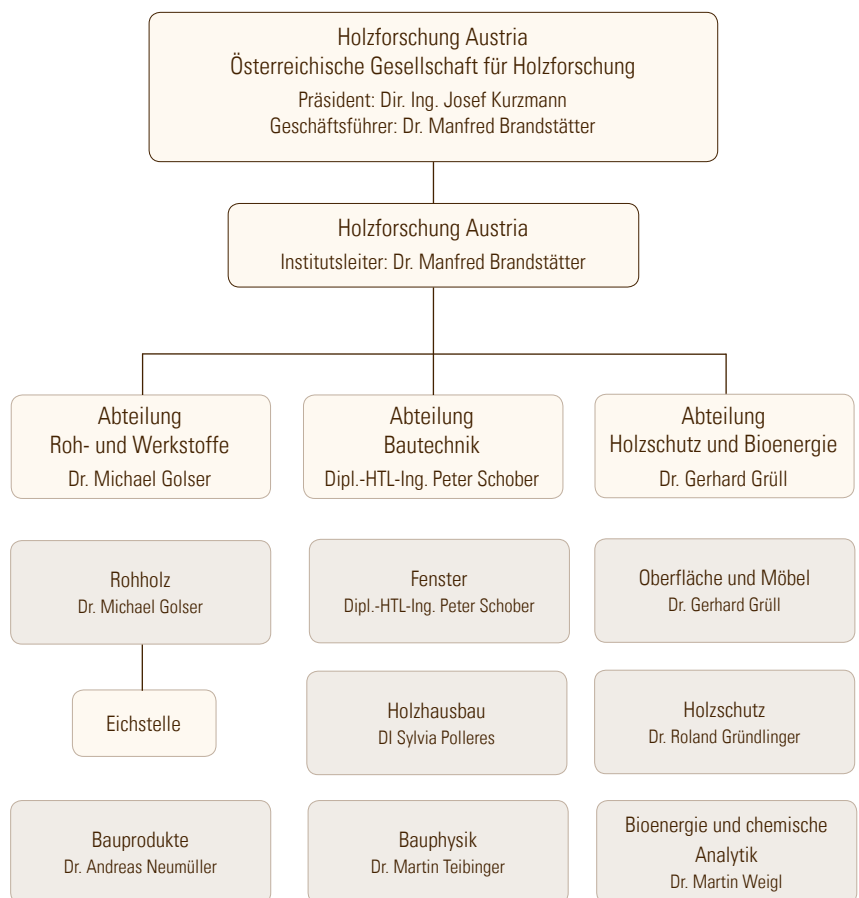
Holzforschung Austria
Österreichische Gesellschaft für Holzforschung
Präsident: Dir. Ing. Josef Kurzmann
Geschäftsführer: Dr. Manfred Brandstätter

Holzforschung Austria
Institutsleiter: Dr. Manfred Brandstätter

Abteilung
Roh- und Werkstoffe
Dr. Michael Golser

Rohholz
Dr. Michael Golser

Eichstelle

Bauprodukte
Dr. Andreas Neumüller

Abteilung
Bautechnik
Dipl.-HTL-Ing. Peter Schober

Fenster
Dipl.-HTL-Ing. Peter Schober

Holzhausbau
DI Sylvia Polleres

Bauphysik
Dr. Martin Teibinger

Abteilung
Holzschutz und Bioenergie
Dr. Gerhard Grüll

Oberfläche und Möbel
Dr. Gerhard Grüll

Holzschutz
Dr. Roland Gründlinger

Bioenergie und chemische Analytik
Dr. Martin Weigl